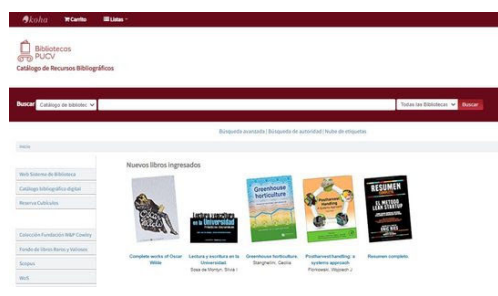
koha  Carrito  Listas

Bibliotecas PUCV
Catálogo de Recursos Bibliográficos

Buscar  Catálogo de bibliotec  Todas las Bibliotecas  Buscar

Búsqueda avanzada | Búsqueda de autoridad | Nube de etiquetas

Inicio

Web Sistema de Biblioteca
Catálogo bibliográfico digital
Reserva Cubículos

Colección Fundación W&P Cowley
Fondo de libros Raros y Valiosos
Scopus
WoS

Nuevos libros ingresados

Complete works of Oscar Wilde

Lectura y escritura en la Universidad
Sosa de Montyn, Silvia I

Greenhouse horticulture
Stanghellini, Cecilia

Postharvest handling : a systems approach
Florkowski, Wojciech J

Resumen completo